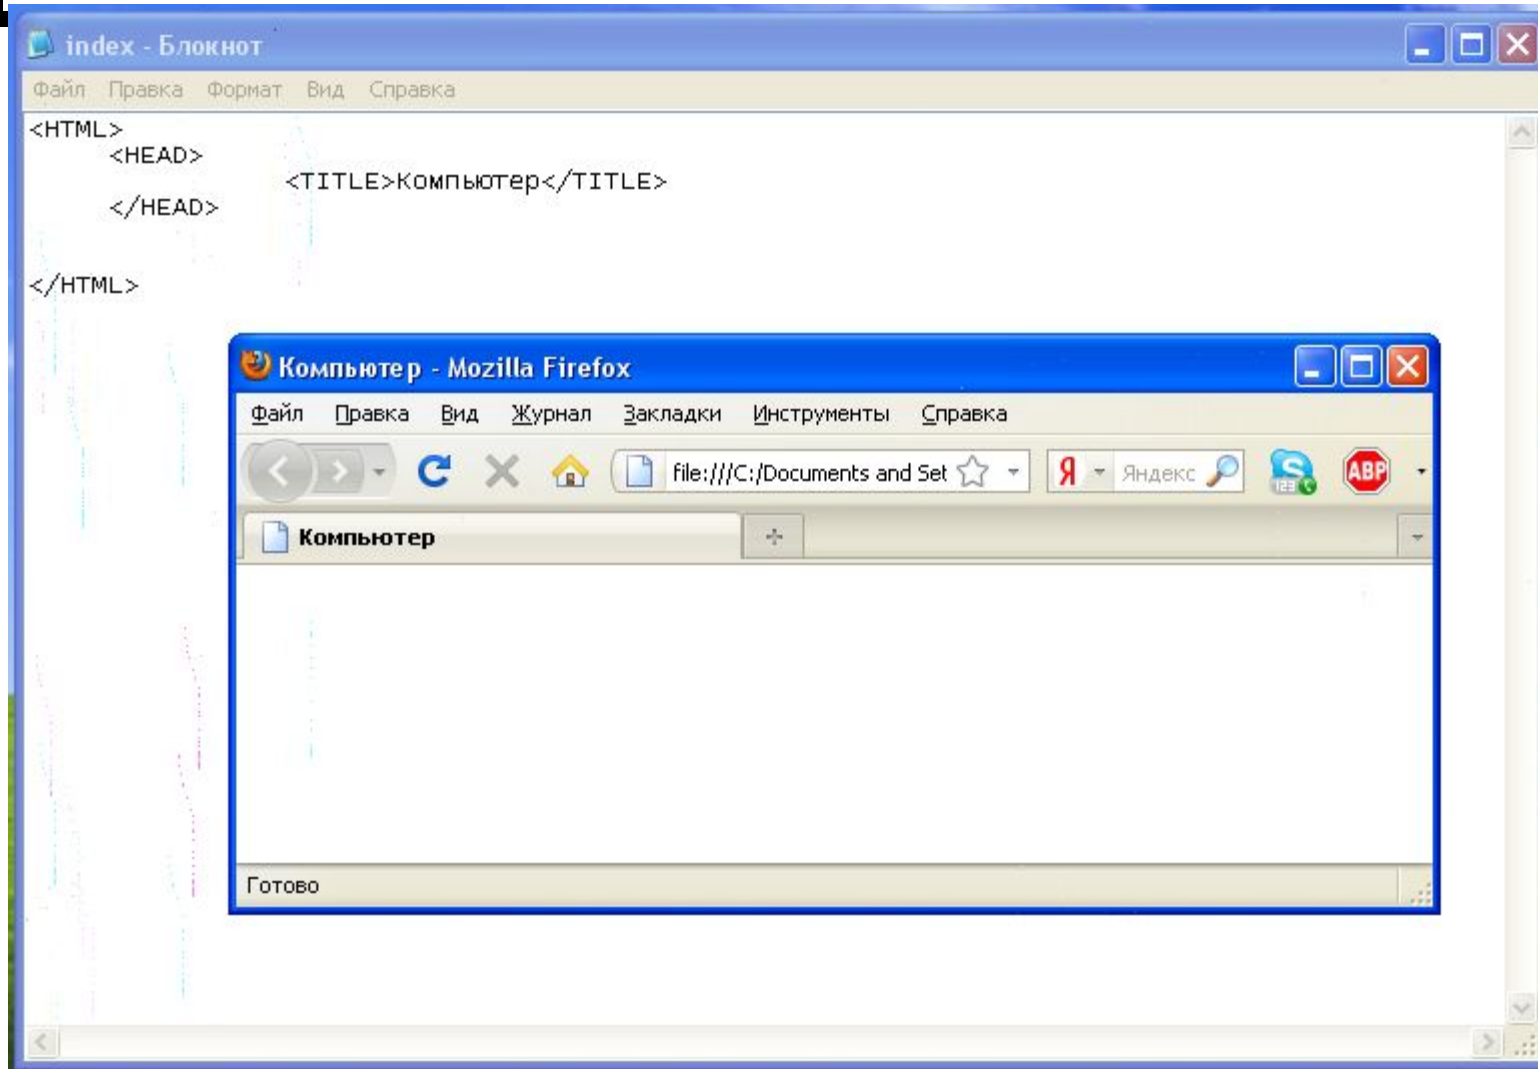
index - Блокнот

Файл Правка Формат Вид Справка

<HTML>
<HEAD>
<TITLE>Компьютер</TITLE>
</HEAD>

</HTML>

Компьютер - Mozilla Firefox

Файл Правка Вид Журнал Закладки Инструменты Справка

file:///C:/Documents and Set

Я Яндекс

ABP

Компьютер

+

Готово